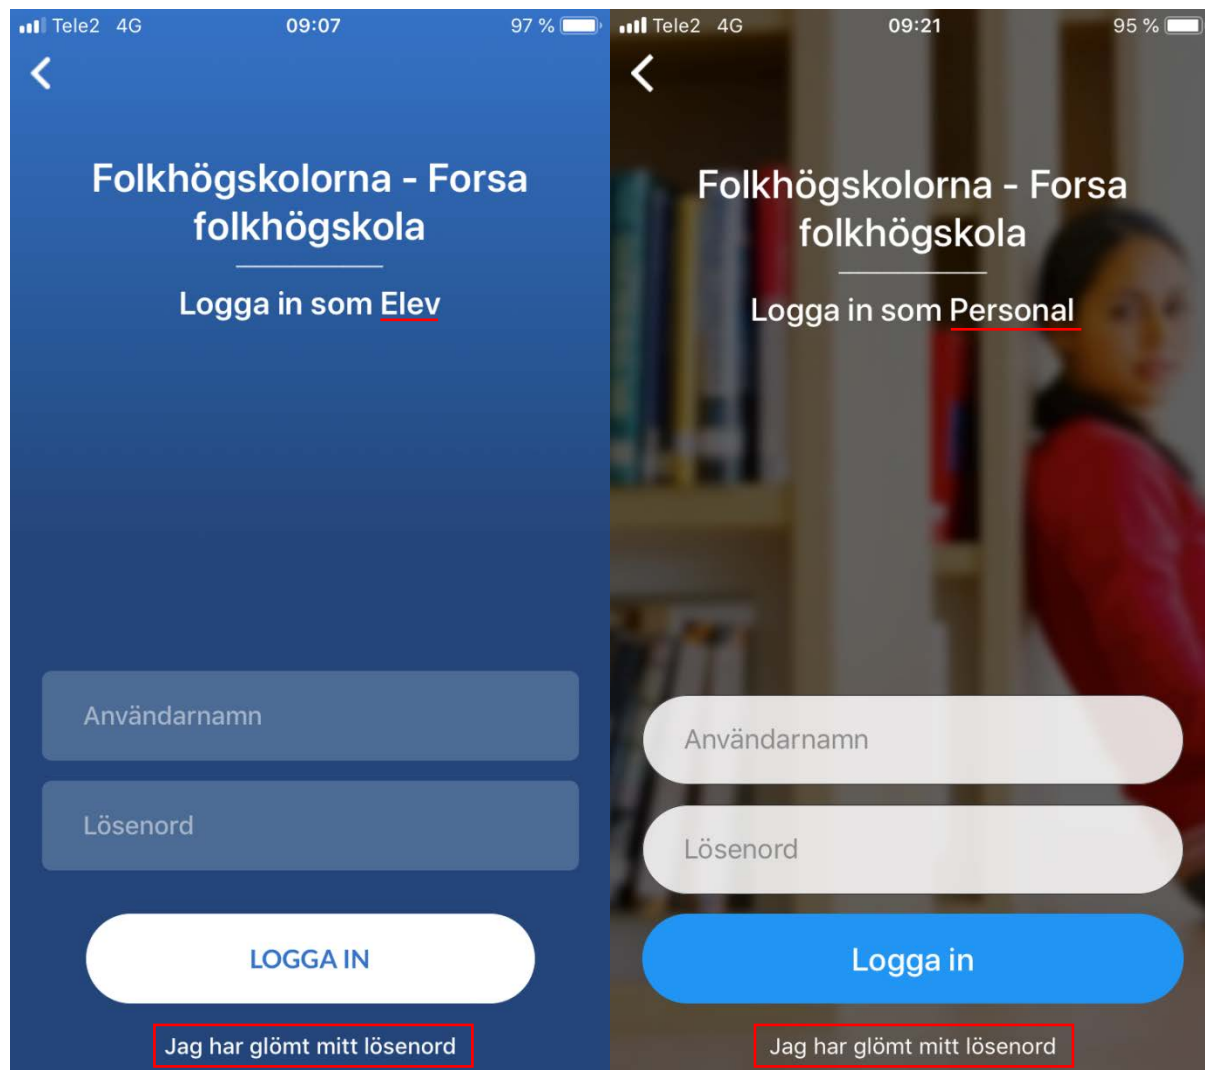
Tele2 4G 09:07 97 %

<

Folkhögskolorna - Forsa folkhögskola

Logga in som Elev

Användarnamn

Lösenord

LOGGA IN

Jag har glömt mitt lösenord

Tele2 4G 09:21 95 %

<

Folkhögskolorna - Forsa folkhögskola

Logga in som Personal

Användarnamn

Lösenord

Logga in

Jag har glömt mitt lösenord